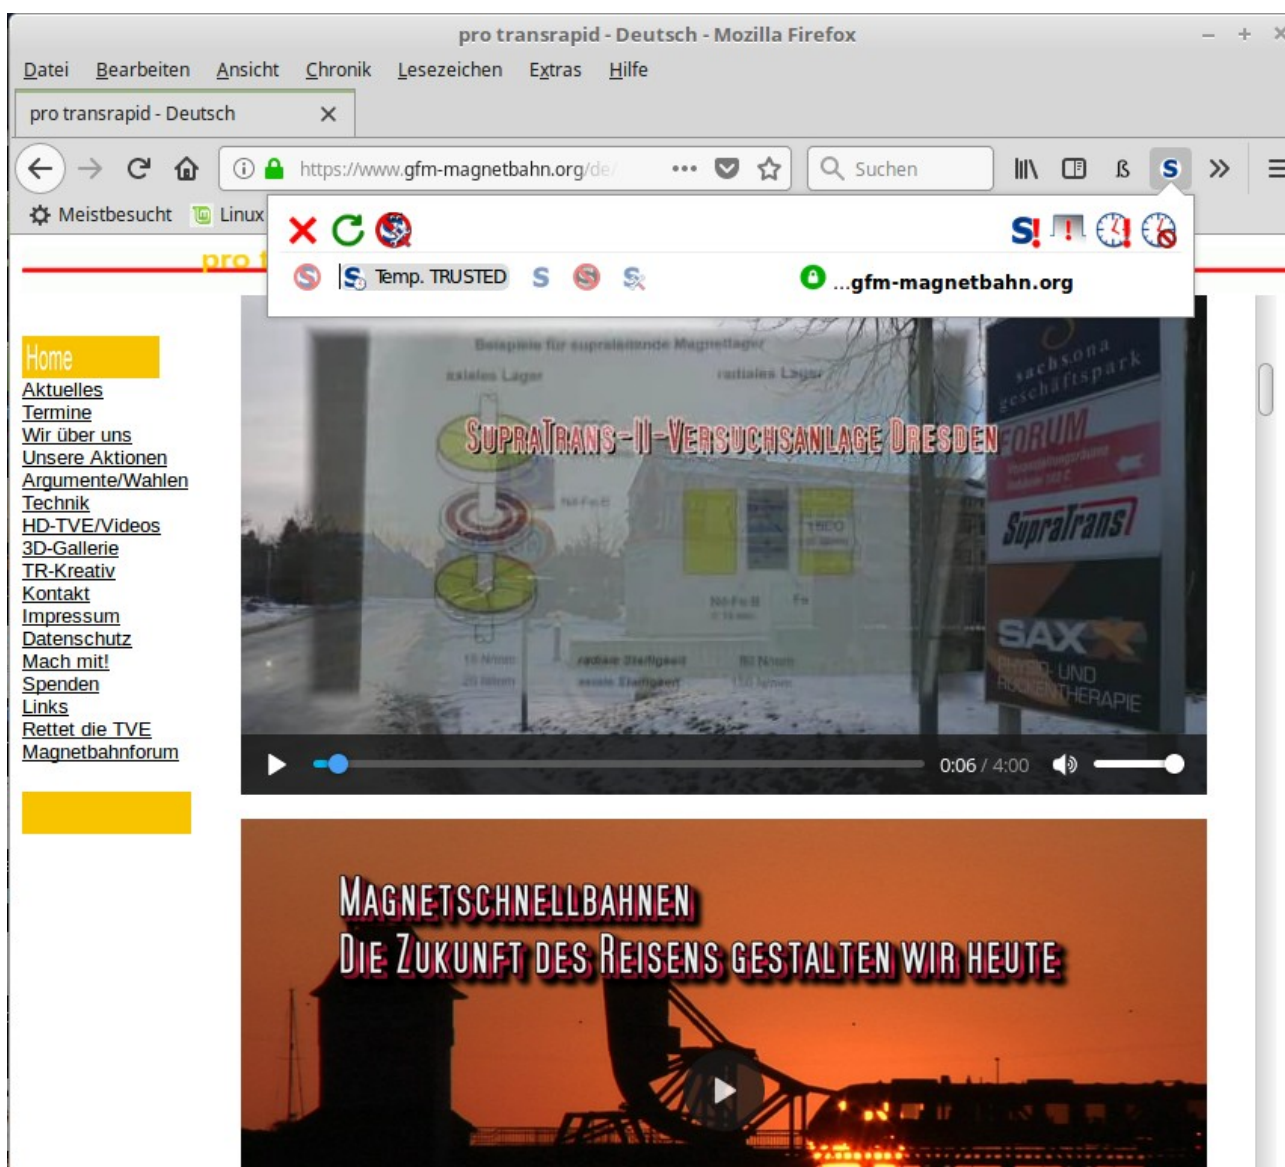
pro transrapid - Deutsch - Mozilla Firefox

Datei Bearbeiten Ansicht Chronik Lesezeichen Extras Hilfe

pro transrapid - Deutsch

https://www.gfm-magnetbahn.org/de/

Suchen

Meistbesucht Linux

Temp. TRUSTED

...gfm-magnetbahn.org

pro t

Home
Aktuelles
Termine
Wir über uns
Unsere Aktionen
Argumente/Wahlen
Technik
HD-TVE/Videos
3D-Gallerie
TR-Kreativ
Kontakt
Impressum
Datenschutz
Mach mit!
Spenden
Links
Rettet die TVE
Magnetbahnforum

Beispiele für supraleitende Magnetlager

axiales Lager

radiales Lager

SupraTrans-II-Versuchsanlage Dresden

sachsona geschäftspark

FORUM

SupraTrans

SAX

PHYSIO- UND RÜCKENTHERAPIE

0:06 / 4:00

Magnetschnellbahnen
Die Zukunft des Reisens gestalten wir heute